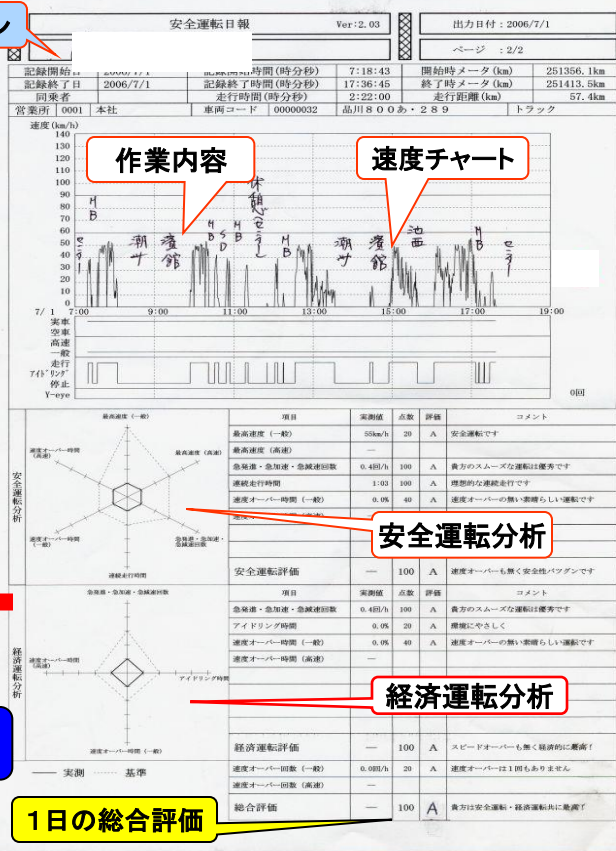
安全運転日報 Ver:2.03

出力日付：2006/7/1

ページ ：2/2

| 記録開始日 | 2006/7/1 | 記録開始時間(時分秒) | 7:18:43 | 開始時メータ(km) | 251356.1km |
|---|---|---|---|---|---|
| 記録終了日 | 2006/7/1 | 記録終了時間(時分秒) | 17:36:45 | 終了時メータ(km) | 251413.5km |
| 同乗者 | | 走行時間(時分秒) | 2:22:00 | 走行距離(km) | 57.4km |

営業所 0001 本社 車両コード 00000032 品川800あ・289 トラック

速度(km/h)

140 130 120 110 100 90 80 70 60 50 40 30 20 10 0

作業内容

速度チャート

MB セット 潮サ 渡館 MB SD 休憩 そうし MB 潮サ 渡館 池西 MB セット

7/1 7:00 9:00 11:00 13:00 15:00 17:00 19:00

実車
空車
高速
一般
走行
アイドリング
停止
Y-eye

0回

安全運転分析

最高速度(一般)
最高速度(高速)
連続オーバー時間(高速)
連続オーバー時間(一般)
急発進・急加速・急減速回数
連続走行時間

| 項目 | 実測値 | 点数 | 評価 | コメント |
|---|---|---|---|---|
| 最高速度(一般) | 55km/h | 20 | A | 安全運転です |
| 最高速度(高速) | — | | | |
| 急発進・急加速・急減速回数 | 0.4回/h | 100 | A | 貴方のスムーズな運転は優秀です |
| 連続走行時間 | 1:03 | 100 | A | 理想的な連続走行です |
| 速度オーバー時間(一般) | 0.0% | 40 | A | 速度オーバーの無い素晴らしい運転です |
| 速度オーバー時間(高速) | — | | | |
| 安全運転評価 | — | 100 | A | 速度オーバーも無く安全性バツグンです |

安全運転分析

経済運転分析

急発進・急加速・急減速回数
速度オーバー時間(高速)
アイドリング時間
速度オーバー時間(一般)

| 項目 | 実測値 | 点数 | 評価 | コメント |
|---|---|---|---|---|
| 急発進・急加速・急減速回数 | 0.4回/h | 100 | A | 貴方のスムーズな運転は優秀です |
| アイドリング時間 | 0.0% | 20 | A | 環境にやさしく |
| 速度オーバー時間(一般) | 0.0% | 40 | A | 速度オーバーの無い素晴らしい運転です |
| 速度オーバー時間(高速) | — | | | |
| 経済運転評価 | — | 100 | A | スピードオーバーも無く経済的に最高！ |
| 速度オーバー回数(一般) | 0.0回/h | 20 | A | 速度オーバーは1回もありません |
| 総合評価 | — | 100 | A | 貴方は安全運転・経済運転共に最高！ |

経済運転分析

—— 実測 ---- 基準

1日の総合評価